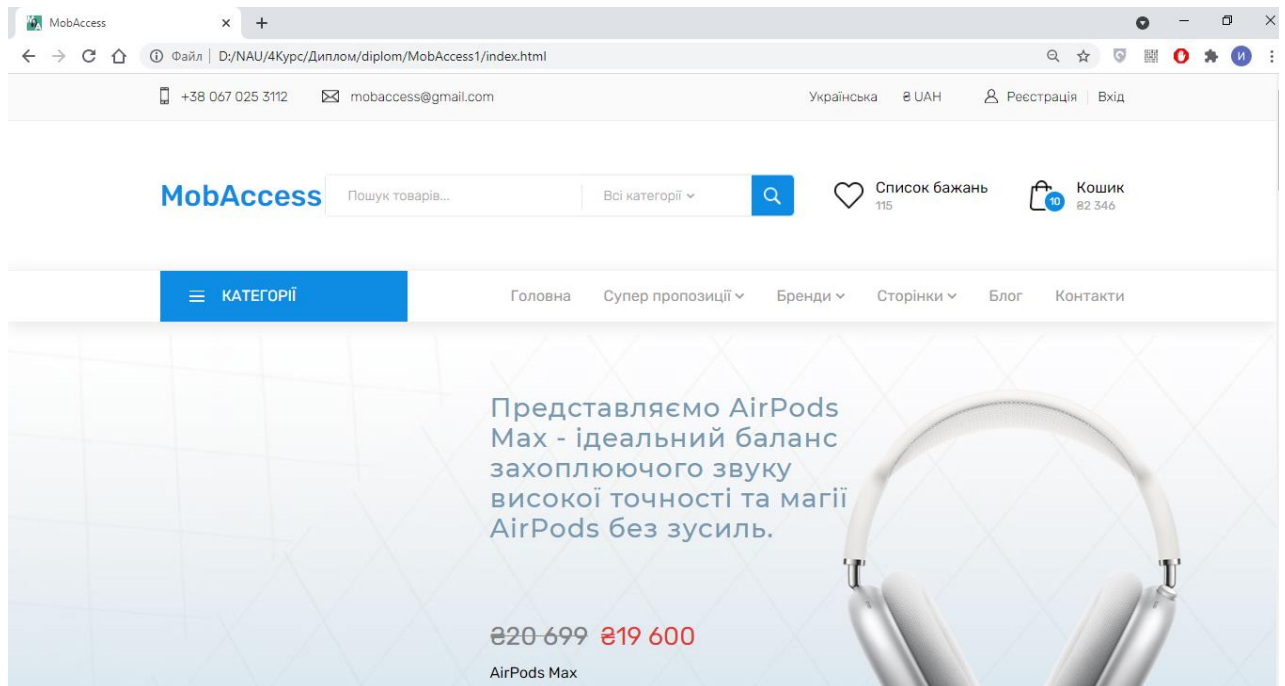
MobAccess × +

Файл | D:/NAU/4Курс/Диплом/diplom/MobAccess1/index.html

+38 067 025 3112 mobaccess@gmail.com

Українська ₴ UAH Реєстрація | Вхід

MobAccess Пошук товарів... Всі категорії

Список бажань 115

10 Кошик 82 346

КАТЕГОРІЇ

Головна Супер пропозиції Бренди Сторінки Блог Контакти

Представляємо AirPods Max - ідеальний баланс захоплюючого звуку високої точності та магії AirPods без зусиль.

~~₴20 699~~ ₴19 600

AirPods Max